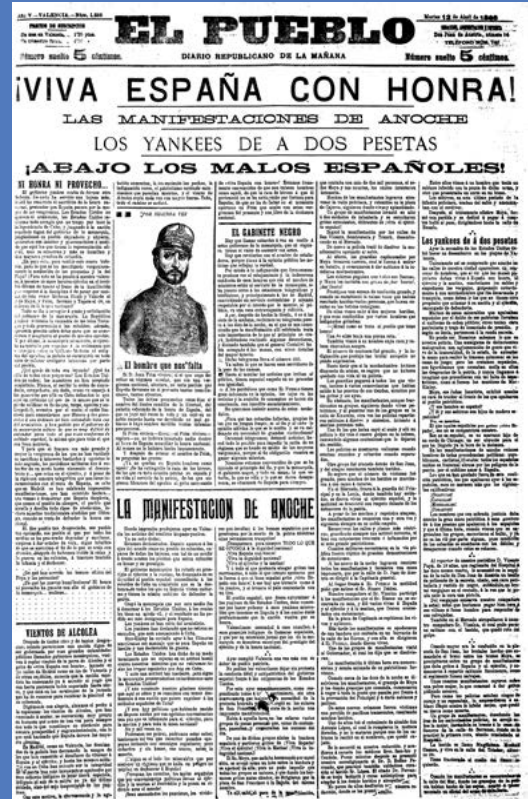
EL PUEBLO

DIARIO REPUBLICANO DE LA MAÑANA

Número suelto 5 céntimos.

Número suelto 5 céntimos.

¡VIVA ESPAÑA CON HONRA!

LAS MANIFESTACIONES DE ANOCHE

LOS YANKEES DE A DOS PESETAS

¡ABAJO LOS MALOS ESPAÑOLES!

SI HONRA NI PROVECHO...

El hombre que nos falta

EL GABINETE NEGRO

LA MANIFESTACION DE ANOCHE

VIENTOS DE ALCOLEA

Los yankees de a dos pesetas

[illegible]